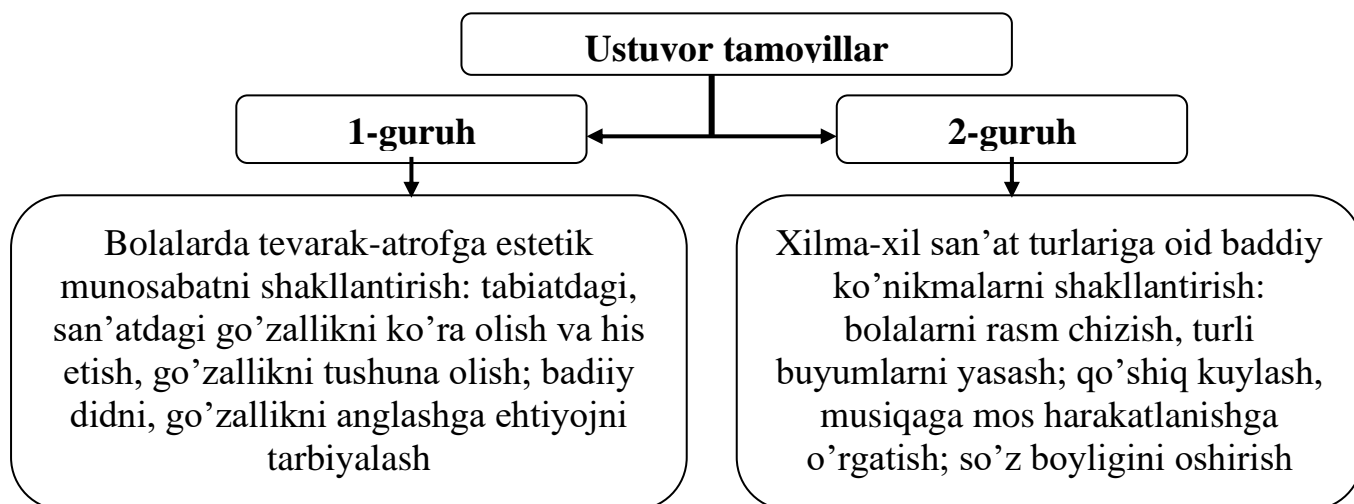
Ustuvor tamoyillar

1-guruh

2-guruh

Bolalarda tevarak-atrofga estetik munosabatni shakllantirish: tabiatdagi, san’atdagi go’zallikni ko’ra olish va his etish, go’zallikni tushuna olish; badiiy didni, go’zallikni anglashga ehtiyojni tarbiyalash

Xilma-xil san’at turlariga oid baddiy ko’nikmalarni shakllantirish: bolalarni rasm chizish, turli buyumlarni yasash; qo’shiq kuylash, musiqaga mos harakatlanishga o’rgatish; so’z boyligini oshirish